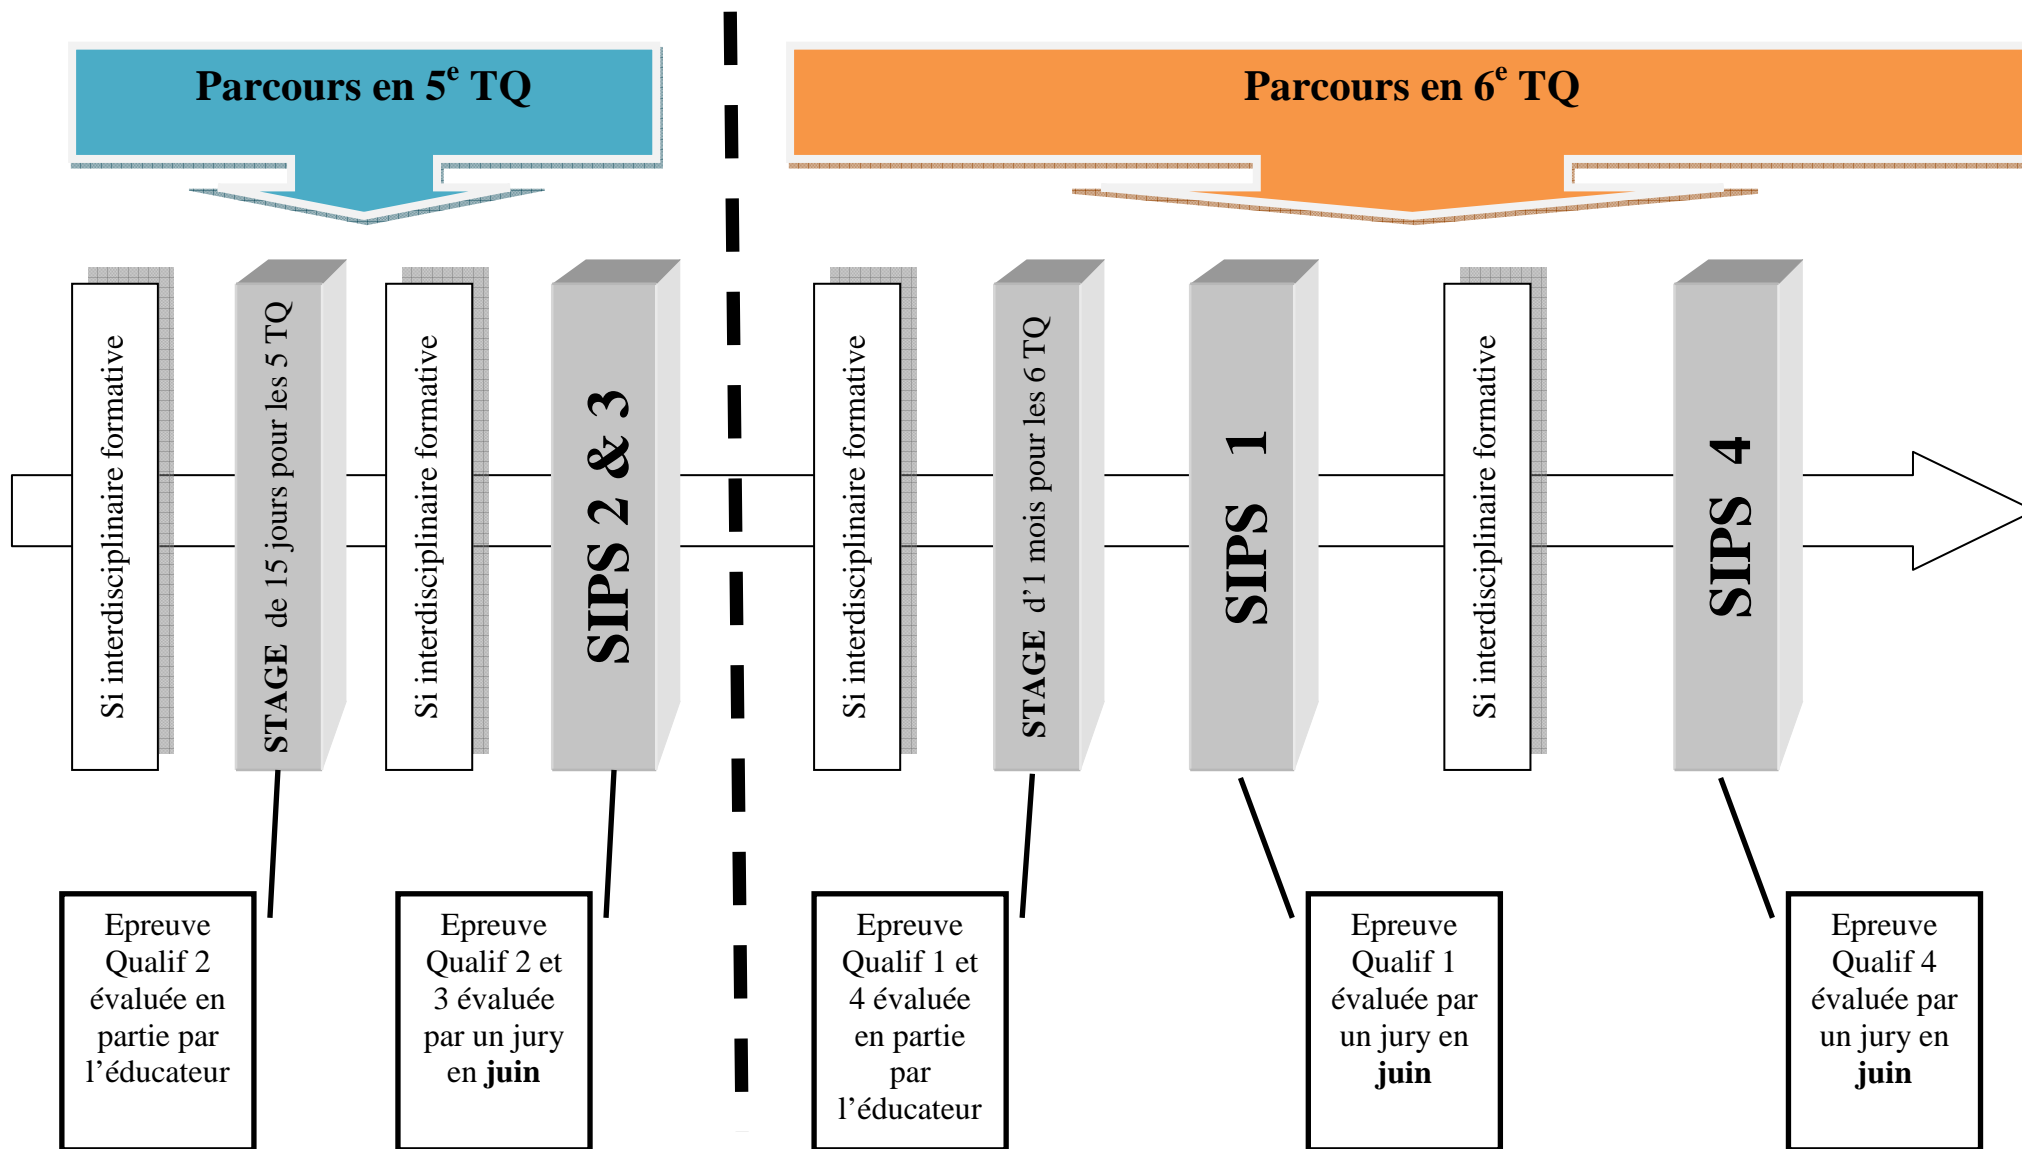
Parcours en 5$^e$ TQ

Parcours en 6$^e$ TQ

Si interdisciplinaire formative

STAGE de 15 jours pour les 5 TQ

Si interdisciplinaire formative

SIPS 2 & 3

Si interdisciplinaire formative

STAGE d'1 mois pour les 6 TQ

SIPS 1

Si interdisciplinaire formative

SIPS 4

Epreuve Qualif 2 évaluée en partie par l'éducateur

Epreuve Qualif 2 et 3 évaluée par un jury en juin

Epreuve Qualif 1 et 4 évaluée en partie par l'éducateur

Epreuve Qualif 1 évaluée par un jury en juin

Epreuve Qualif 4 évaluée par un jury en juin